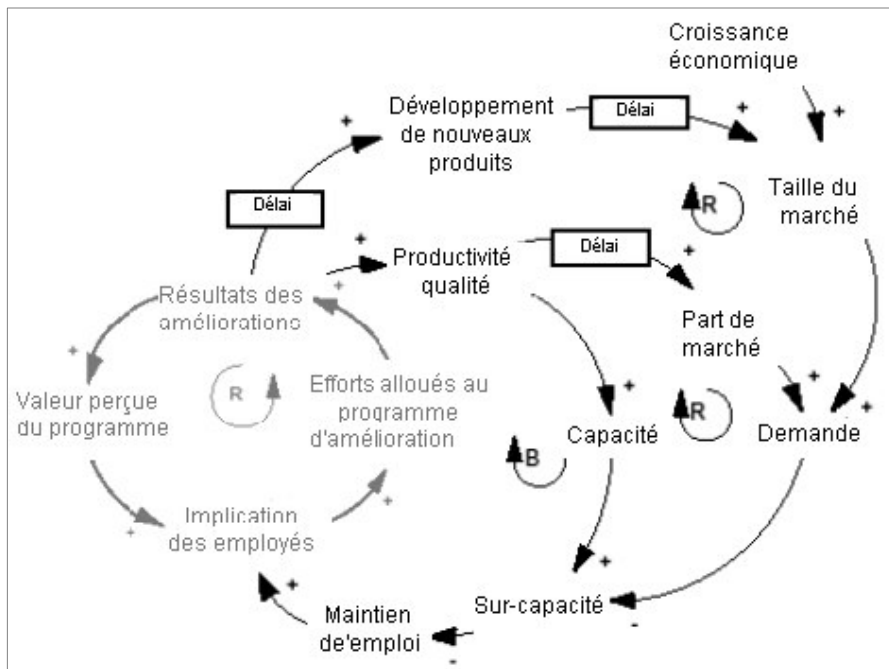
Croissance économique

Développement de nouveaux produits

Délai

+

+

Délai

R

Taille du marché

+

Productivité qualité

Délai

+

Résultats des améliorations

+

Part de marché

+

Valeur perçue du programme

R

Efforts alloués au programme d'amélioration

+

R

+

Capacité

Demande

+

B

+

Implication des employés

+

+

Maintien de'emploi

Sur-capacité

-

-